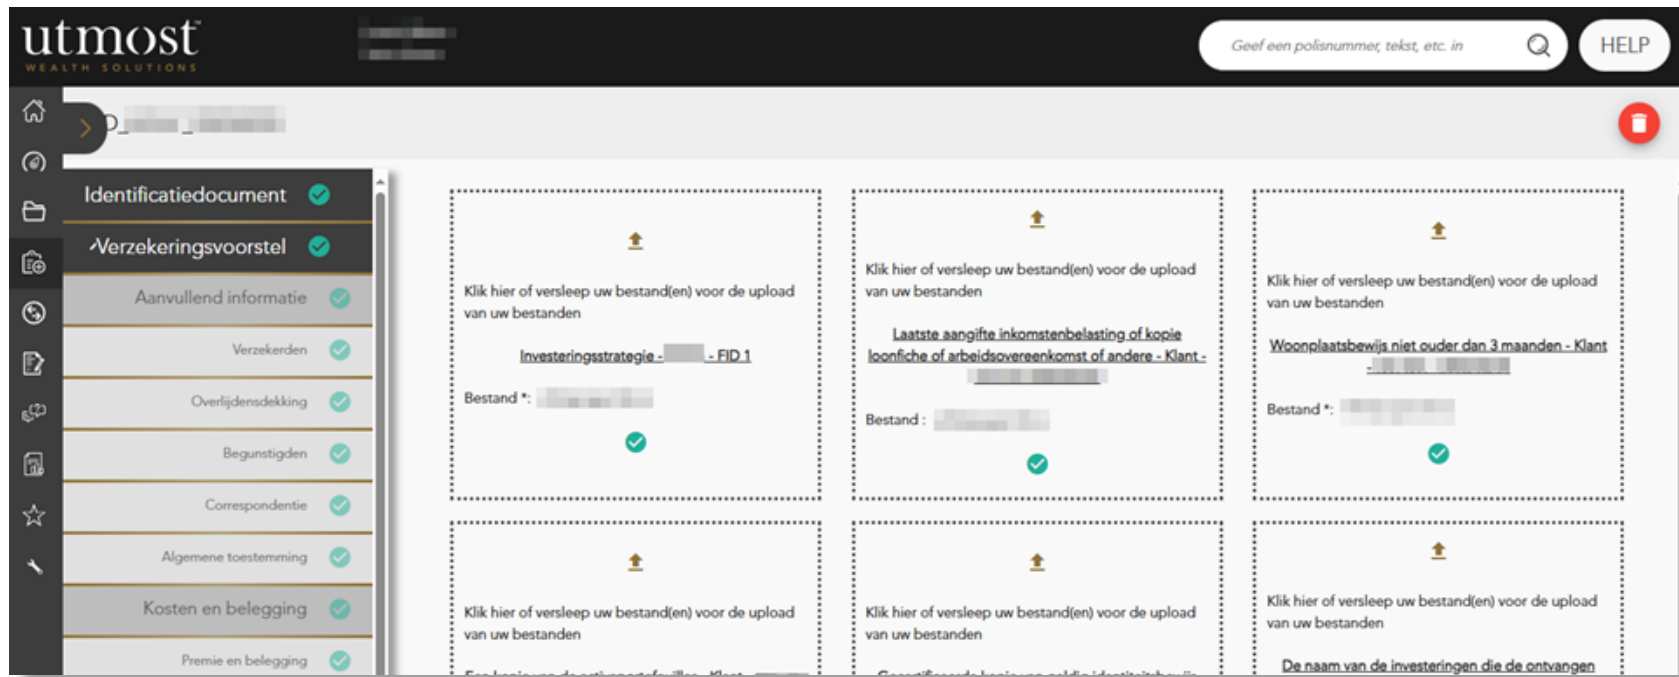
utmost
WEALTH SOLUTIONS

Geef een polisnummer, tekst, etc. in

HELP

D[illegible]

Identificatiedocument

Verzekeringsvoorstel

Aanvullend informatie

Verzekerden

Overlijdensdekking

Begunstigden

Correspondentie

Algemene toestemming

Kosten en belegging

Premie en belegging

Klik hier of versleep uw bestand(en) voor de upload van uw bestanden

Investeringsstrategie - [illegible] - FID 1

Bestand *: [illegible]

Klik hier of versleep uw bestand(en) voor de upload van uw bestanden

Laatste aangifte inkomstenbelasting of kopie loonfiche of arbeidsovereenkomst of andere - Klant - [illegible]

Bestand : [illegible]

Klik hier of versleep uw bestand(en) voor de upload van uw bestanden

Woonplaatsbewijs niet ouder dan 3 maanden - Klant - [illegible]

Bestand *: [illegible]

Klik hier of versleep uw bestand(en) voor de upload van uw bestanden

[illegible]

Klik hier of versleep uw bestand(en) voor de upload van uw bestanden

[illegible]

Klik hier of versleep uw bestand(en) voor de upload van uw bestanden

De naam van de investeringen die de ontvangen